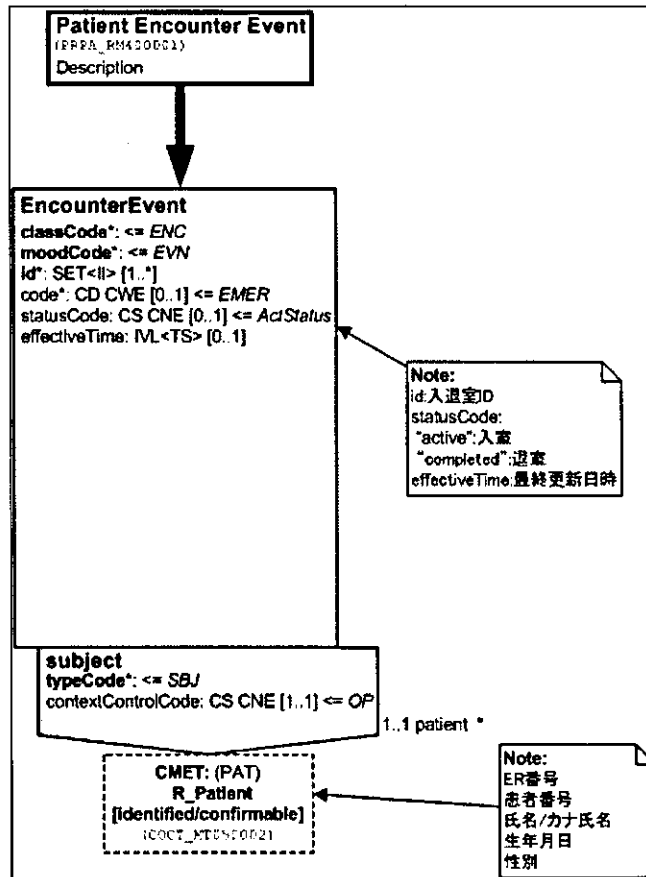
Patient Encounter Event
(PRPA_RM400001)
Description

EncounterEvent
classCode*: <= ENC
moodCode*: <= EVN
id*: SET<II> [1..*]
code*: CD CWE [0..1] <= EMER
statusCode: CS CNE [0..1] <= ActStatus
effectiveTime: IVL<TS> [0..1]

Note:
id:入退室ID
statusCode:
"active":入室
"completed":退室
effectiveTime:最終更新日時

subject
typeCode*: <= SBJ
contextControlCode: CS CNE [1..1] <= OP

1..1 patient *

CMET: (PAT)
R_Patient
[identified/confirmable]
(COCT_MT050002)

Note:
ER番号
患者番号
氏名/カナ氏名
生年月日
性別